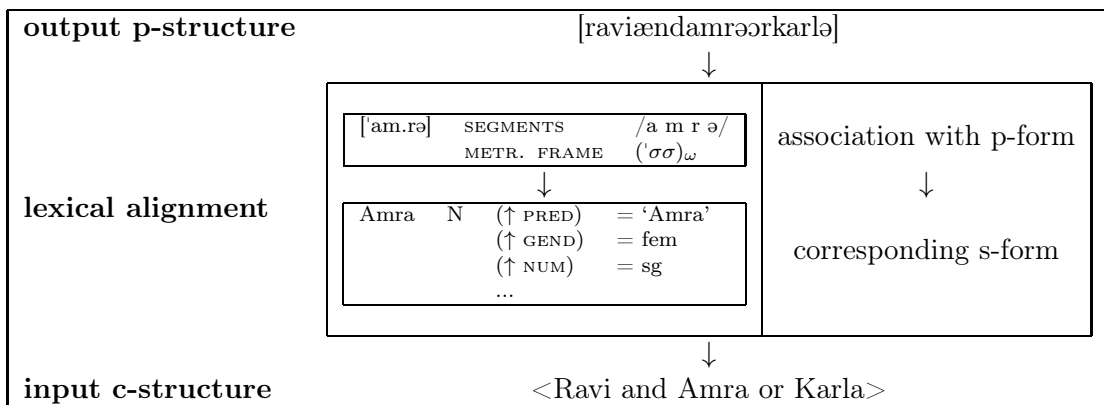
**output p-structure** [raviændamrəɔrkarlə]

↓

| ['am.rə] SEGMENTS /a m r ə/ METR. FRAME $(\text{ˈ}\sigma\sigma)_\omega$ | association with p-form |
|---|---|
| ↓ | ↓ |
| Amra N (↑ PRED) = 'Amra' (↑ GEND) = fem (↑ NUM) = sg ... | corresponding s-form |

**lexical alignment**

↓

**input c-structure** <Ravi and Amra or Karla>